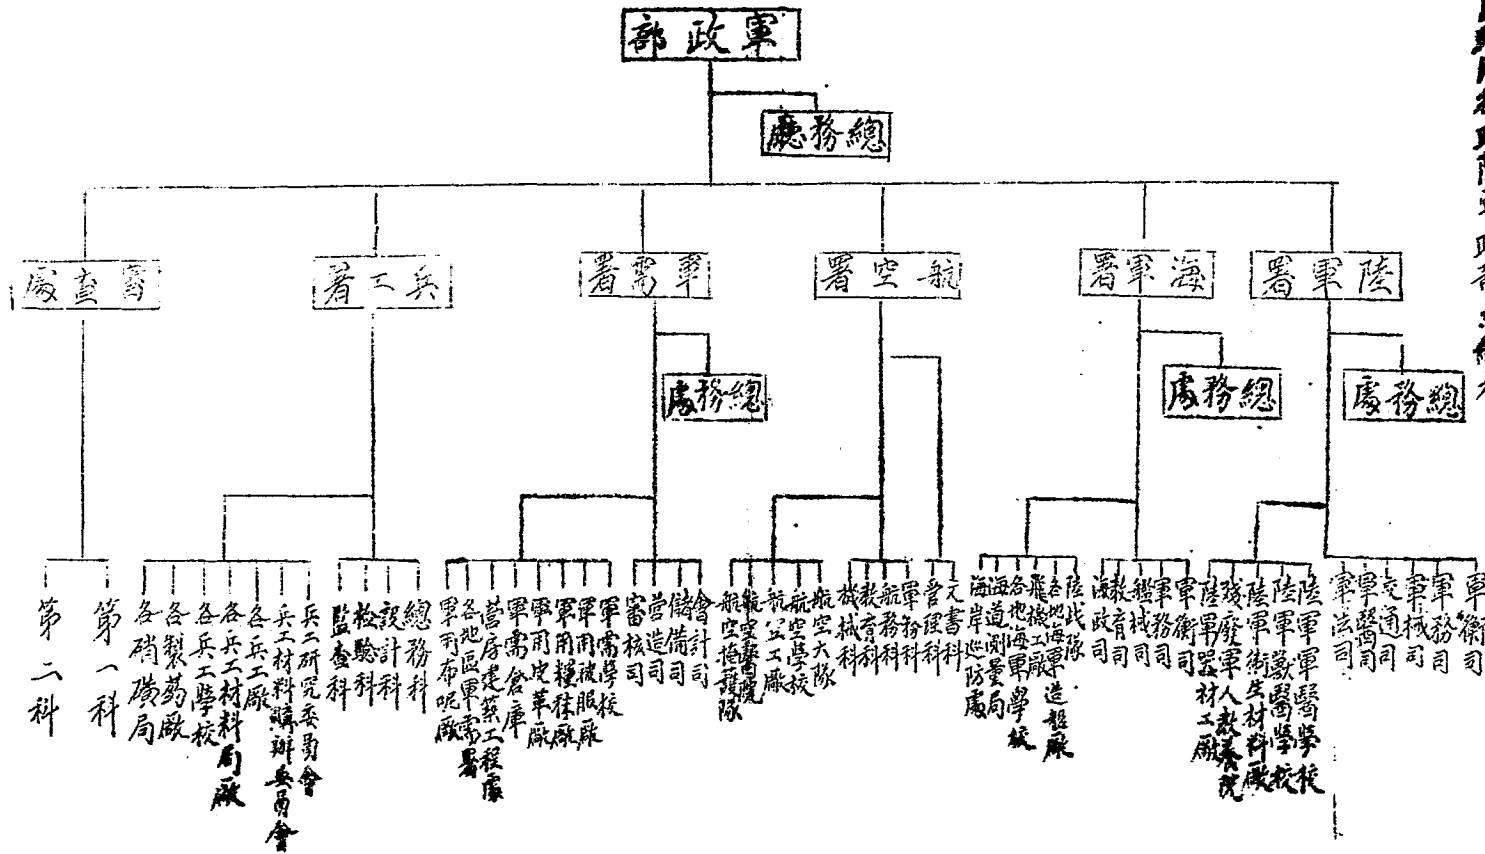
部政軍

處務總

處查審

署工兵

署需軍

署空航

署軍海

署軍陸

處務總

處務總

處務總

第一科
第二科

兵工研究委員會
兵工材料購辦委員會
各兵工廠
各兵工材料局廠
各兵工學校
各製藥廠
各硝磺局

總務科
設計科
檢驗科
監查科

會計司
儲備司
營造司
審核司

軍需學校
軍用被服廠
軍用糧秣廠
軍用皮革廠
軍需倉庫
營房建築工程處
各地區軍需署
軍用布呢廠

航空大隊
航空學校
航空工廠
航空氣象台
航空掩護隊

文書科
經理科
軍務科
航務科
教育科
機械科

陸戰隊
各地海軍造船廠
飛機工廠
各地海軍學校
海道測量局
海岸巡防處

軍衡司
軍務司
艦械司
教育司
海政司

陸軍軍醫學校
陸軍獸醫學校
陸軍衛生材料廠
殘廢軍人教養院
陸軍軍器材工廠

軍衛司
軍務司
軍械司
軍交通司
軍醫司
軍法司